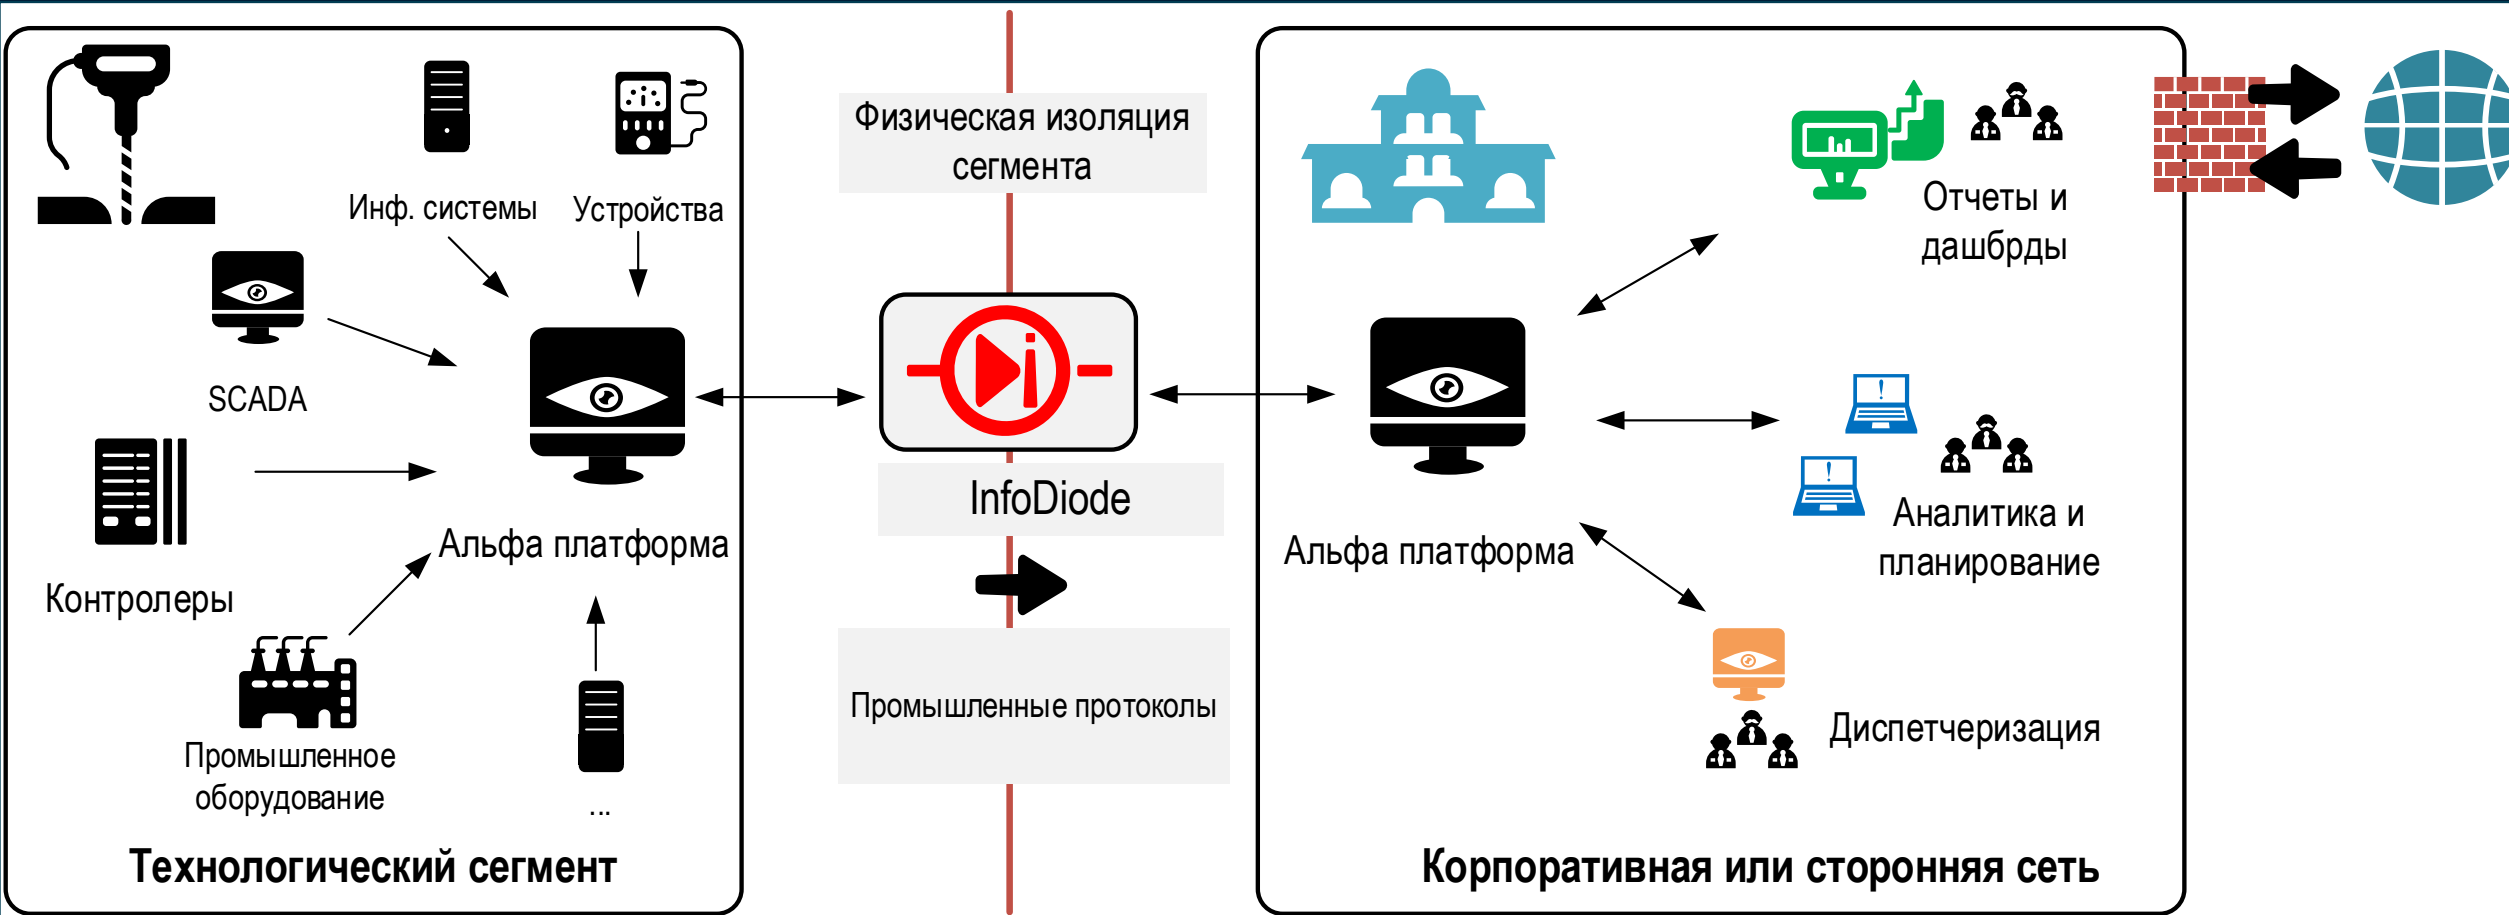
Инф. системы

Устройства

SCADA

Альфа платформа

Контролеры

Промышленное оборудование

...

Технологический сегмент

Физическая изоляция сегмента

InfoDiode

Промышленные протоколы

Альфа платформа

Отчеты и дашбрды

Аналитика и планирование

Диспетчеризация

Корпоративная или сторонняя сеть